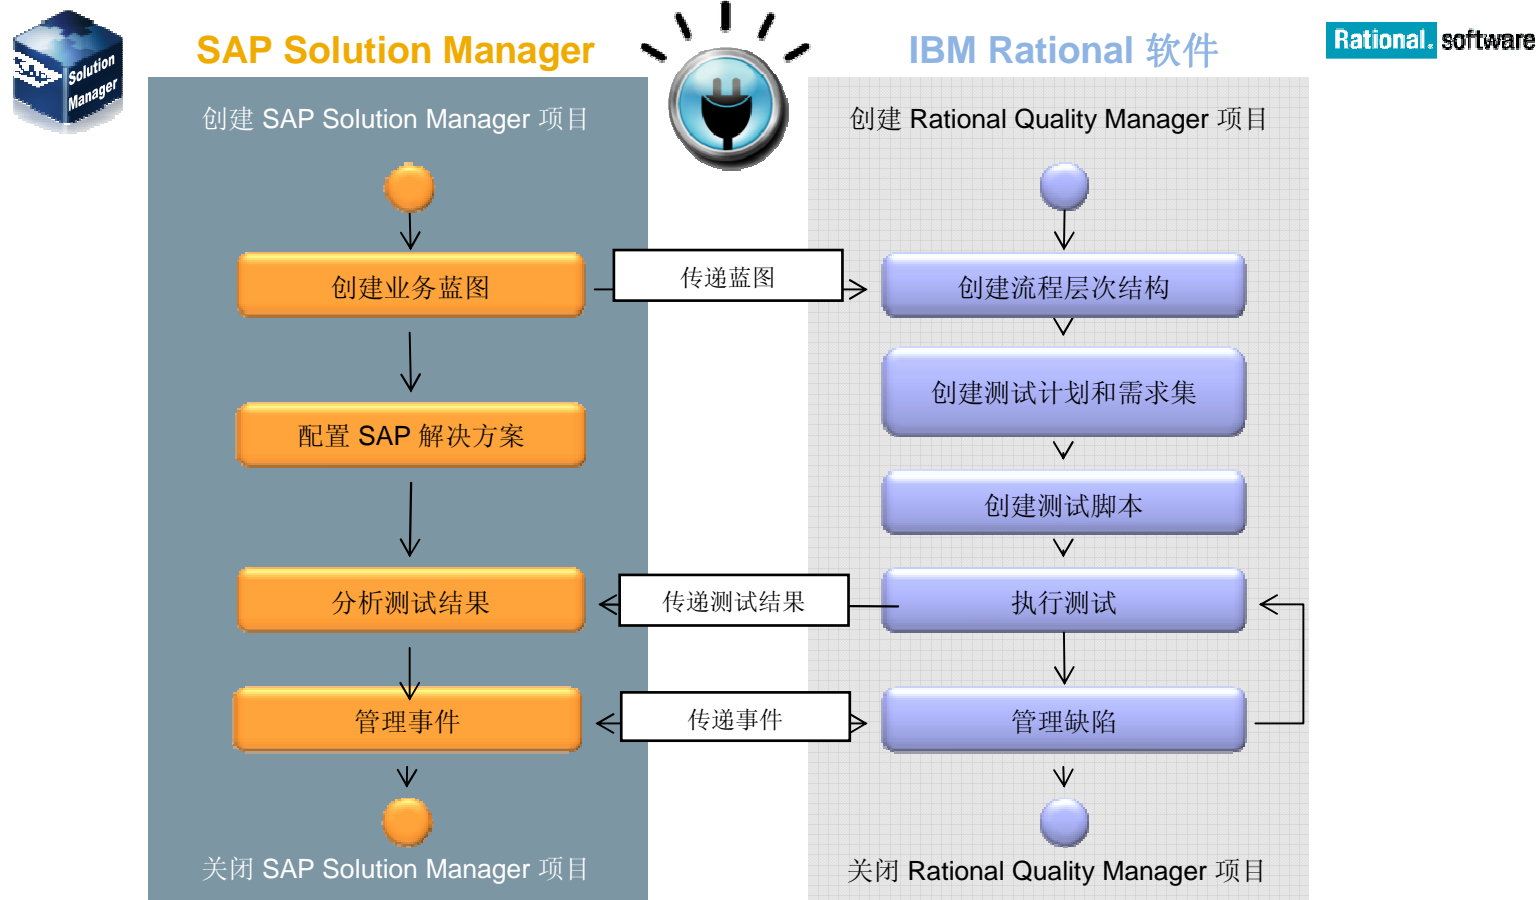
SAP Solution Manager

SAP Solution Manager

IBM Rational 软件

Rational. software

创建 SAP Solution Manager 项目

创建 Rational Quality Manager 项目

创建业务蓝图

传递蓝图

创建流程层次结构

创建测试计划和需求集

配置 SAP 解决方案

创建测试脚本

分析测试结果

传递测试结果

执行测试

管理事件

传递事件

管理缺陷

关闭 SAP Solution Manager 项目

关闭 Rational Quality Manager 项目